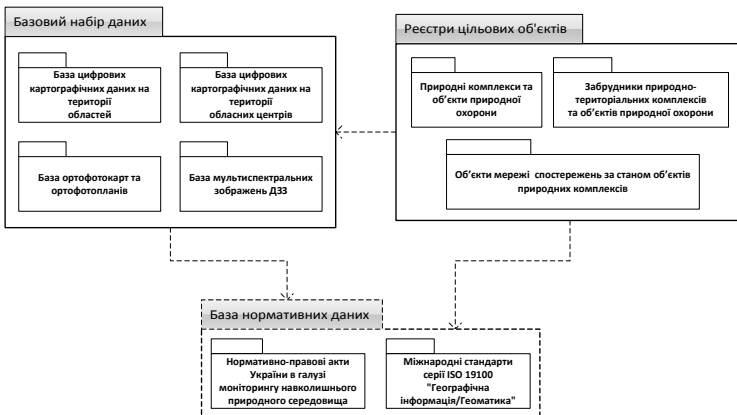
Базовий набір даних

База цифрових картографічних даних на території областей

База цифрових картографічних даних на території обласних центрів

База ортофотокарт та ортофотопланів

База мультиспектральних зображень ДЗЗ

Реєстри цільових об'єктів

Природні комплекси та об'єкти природної охорони

Забрудники природно-територіальних комплексів та об'єктів природної охорони

Об'єкти мережі спостережень за станом об'єктів природних комплексів

База нормативних даних

Нормативно-правові акти України в галузі моніторингу навколишнього природного середовища

Міжнародні стандарти серії ISO 19100 "Географічна інформація/Геоматика"